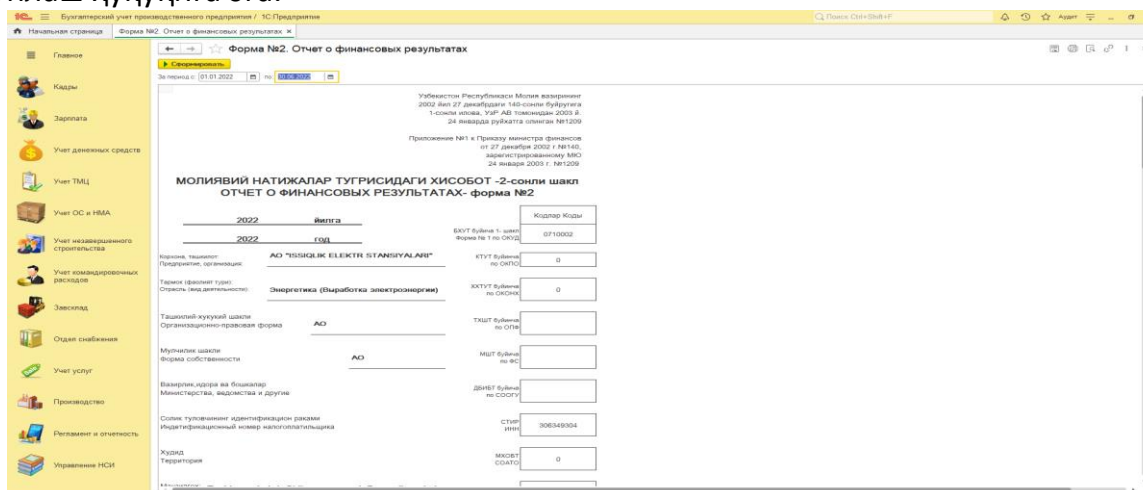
клас худди эта.

1С Бухгалтерский учет производственного предприятия / 1С:Предприятие

Поиск Ctrl+Shift+F

Аудит

Начальная страница | Форма №2. Отчет о финансовых результатах ×

Главное

Кадры

Зарплата

Учет денежных средств

Учет ТМЦ

Учет ОС и НМА

Учет незавершенного строительства

Учет командировочных расходов

Завсклад

Отдел снабжения

Учет услуг

Производство

Регламент и отчетность

Управление НСИ

Форма №2. Отчет о финансовых результатах

Сформировать

За период с: 01.01.2022 по: 30.06.2022

Узбекистон Республикаси Молия вазирининг 2002 йил 27 декабрдаги 140-сонли буйруғига 1-сонли илова, УзР АВ томонидан 2003 й. 24 января руйхатга олинган №1209

Приложение №1 к Приказу министра финансов от 27 декабря 2002 г №140, зарегистрированному МЮ 24 января 2003 г. №1209

МОЛИЯВИЙ НАТИЖАЛАР ТУГРИСИДАГИ ХИСОБОТ -2-сонли шакл
ОТЧЕТ О ФИНАНСОВЫХ РЕЗУЛЬТАТАХ- форма №2

2022 йилга
2022 год

Кодлар Коды

БХУТ буйича 1- шакл Форма № 1 по ОКУД 0710002

Корхона, ташкилот Предприятие, организация АО "ISSIQLIK ELEKTR STANSIYALARI"

КТУТ буйича по ОКПО 0

Тармок (фаолият тури) Отрасль (вид деятельности) Энергетика (Выработка электроэнергии)

ХХТУТ буйича по ОКОНХ 0

Ташкилий-хукукий шакли Организационно-правовая форма АО

ТХШТ буйича по ОПФ

Мулкчилик шакли Форма собственности АО

МШТ буйича по ФС

Вазирлик,идора ва бошкалар Министерства, ведомства и другие

ДБИБТ буйича по СООГУ

Солик туловчининг идентификацион раками Индетификационный номер налогоплательщика

СТИР ИНН 306349304

Худуд Территория

МХОБТ СОАТО 0